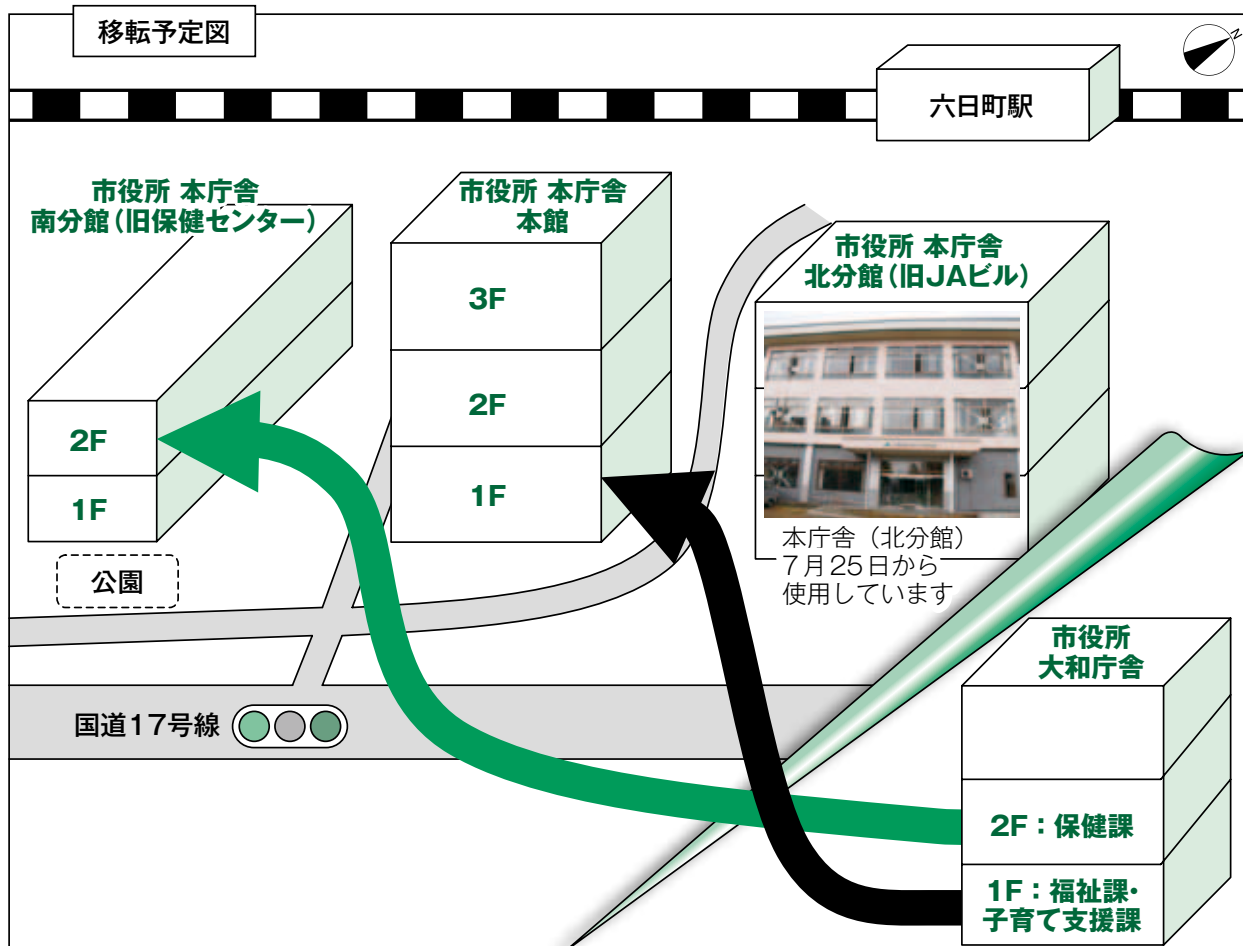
移転予定図

六日町駅

市役所 本庁舎
南分館（旧保健センター）

2F

1F

公園

市役所 本庁舎
本館

3F

2F

1F

市役所 本庁舎
北分館（旧JAビル）

本庁舎（北分館）
7月25日から
使用しています

国道17号線

市役所
大和庁舎

2F：保健課

1F：福祉課・
子育て支援課